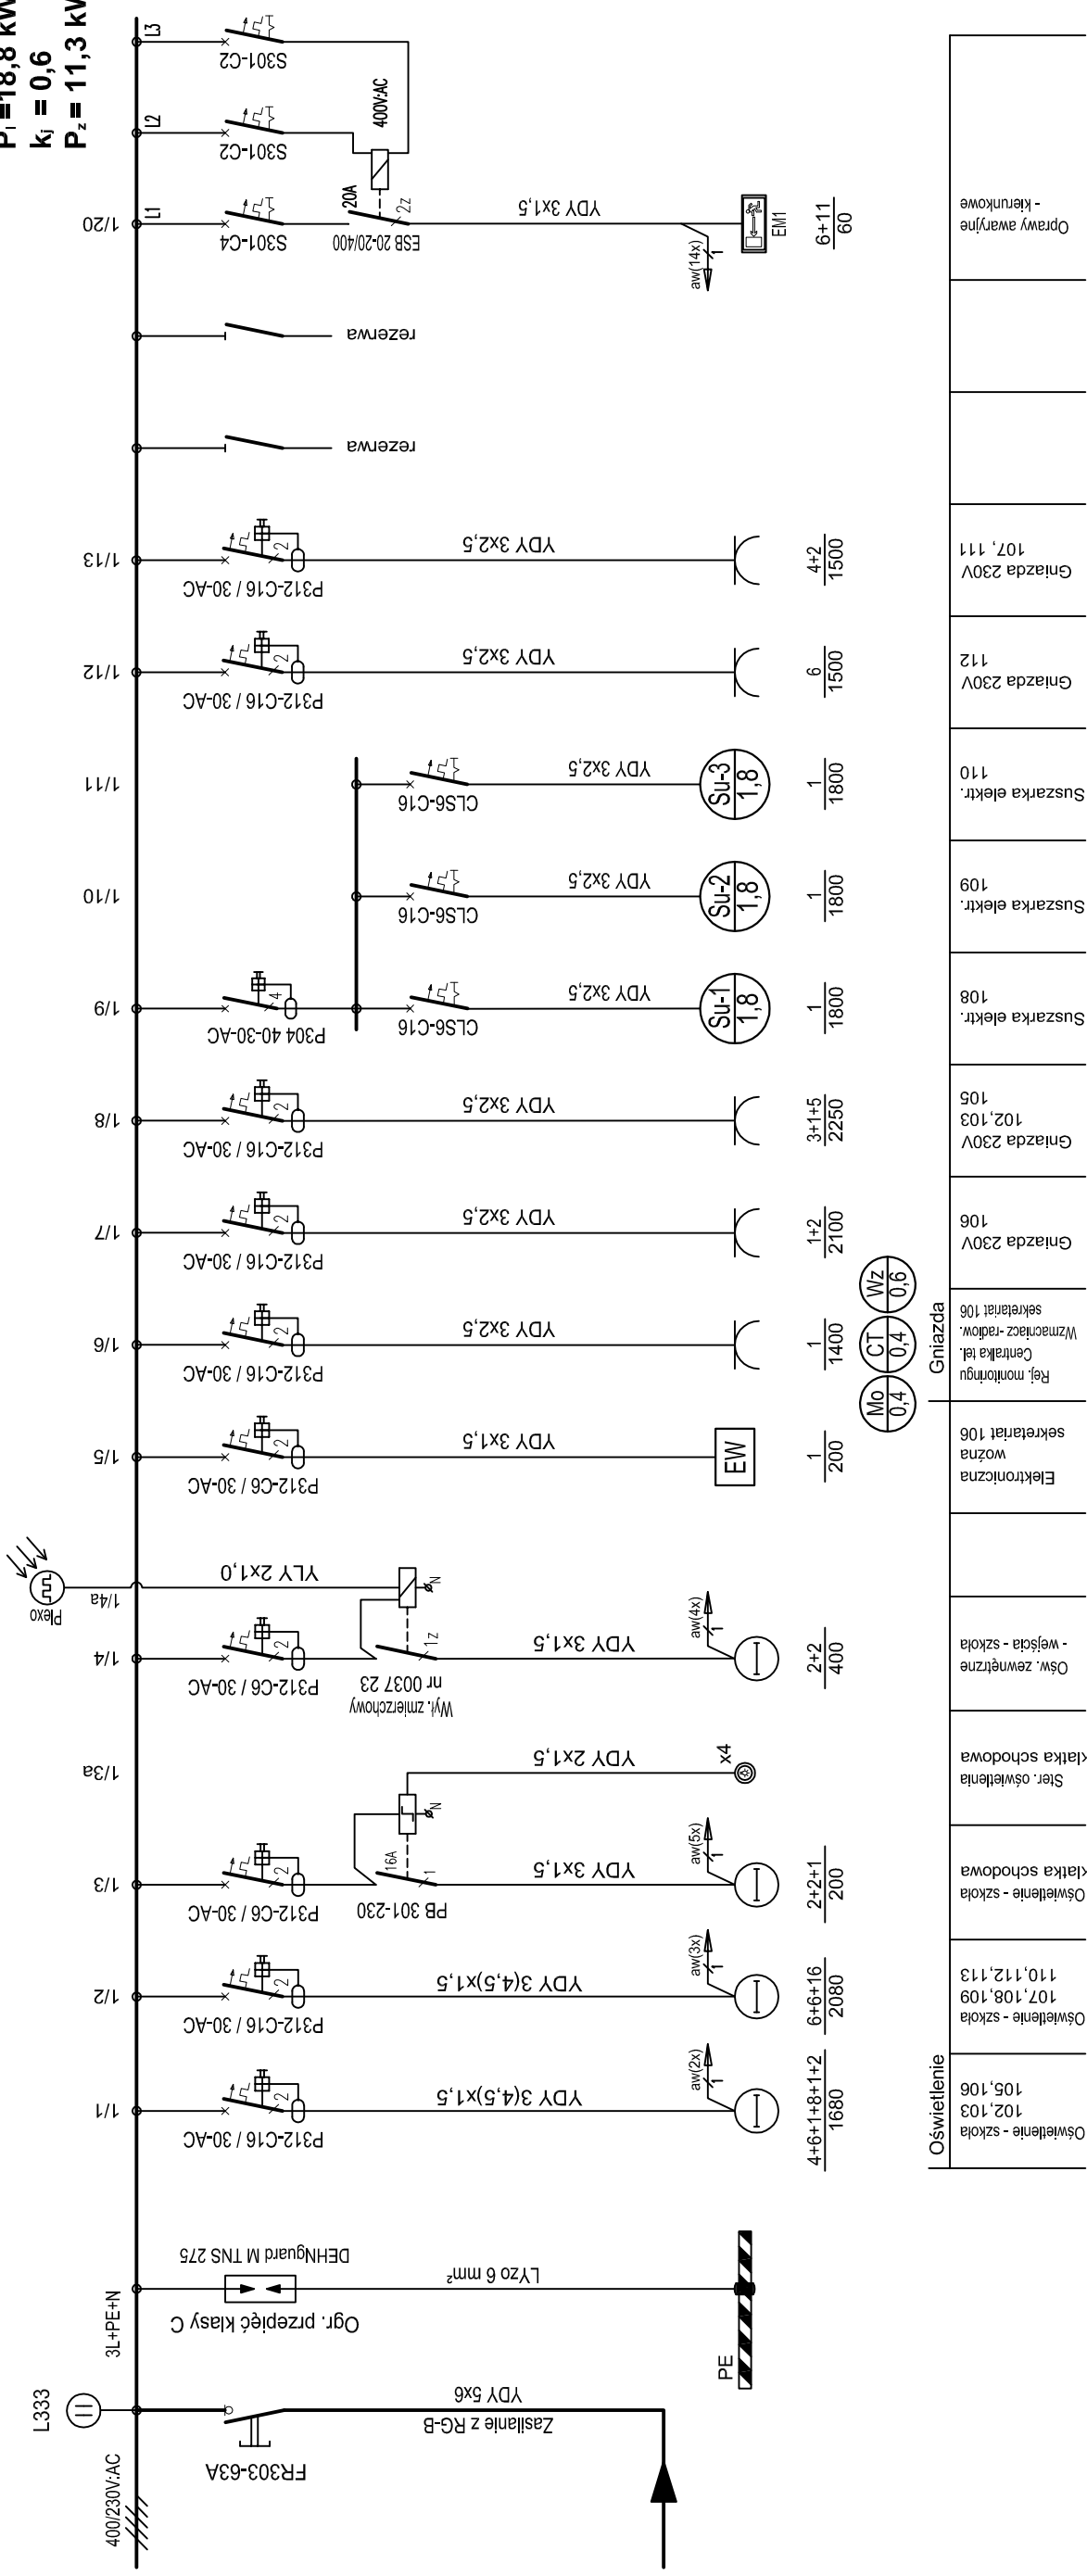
$P_i$ =18,8 kW
$k_j$ = 0,6
$P_z$ = 11,3 kW

400/230V;AC
L333
3L+PE+N
FR303-63A
Zasilanie z RG-B
YDY 5x6
PE
Ogr. przepięć klasy C
DEHNguard M TNS 275
LYżo 6 mm²

1/1
P312-C16 / 30-AC
YDY 3(4,5)x1,5
aw(2x)
$\frac{4+6+1+8+1+2}{1680}$
Oświetlenie - szkoła 102,103 105,106

1/2
P312-C16 / 30-AC
YDY 3(4,5)x1,5
aw(3x)
$\frac{6+6+16}{2080}$
Oświetlenie - szkoła 107,108,109 110,112,113

1/3
P312-C6 / 30-AC
PB 301-230
16A
YDY 3x1,5
aw(5x)
$\frac{2+2+1}{200}$
Oświetlenie - szkoła klatka schodowa

1/3a
YDY 2x1,5
x4
Ster. oświetlenia klatka schodowa

Oświetlenie

1/4
P312-C6 / 30-AC
Wył. zmierzchowy nr 0037 23
1z
YDY 3x1,5
aw(4x)
$\frac{2+2}{400}$
Ośw. zewnętrzne - wejście - szkoła

1/4a
Plexo
YLY 2x1,0

1/5
P312-C6 / 30-AC
YDY 3x1,5
EW
$\frac{1}{200}$
Elektroniczna woźna sekretariat 106

1/6
P312-C16 / 30-AC
YDY 3x2,5
$\frac{1}{1400}$
Mo 0,4
CT 0,4
Wz 0,6
Rej. monitoringu Centralka tel. Wzmacniacz-radiow. sekretariat 106

Gniazda

1/7
P312-C16 / 30-AC
YDY 3x2,5
$\frac{1+2}{2100}$
Gniazda 230V 106

1/8
P312-C16 / 30-AC
YDY 3x2,5
$\frac{3+1+5}{2250}$
Gniazda 230V 102,103 105

1/9
P304 40-30-AC
CLS6-C16
YDY 3x2,5
Su-1 1,8
$\frac{1}{1800}$
Suszarka elektr. 108

1/10
CLS6-C16
YDY 3x2,5
Su-2 1,8
$\frac{1}{1800}$
Suszarka elektr. 109

1/11
CLS6-C16
YDY 3x2,5
Su-3 1,8
$\frac{1}{1800}$
Suszarka elektr. 110

1/12
P312-C16 / 30-AC
YDY 3x2,5
$\frac{6}{1500}$
Gniazda 230V 112

1/13
P312-C16 / 30-AC
YDY 3x2,5
$\frac{4+2}{1500}$
Gniazda 230V 107, 111

rezerwa

rezerwa

1/20
L1
S301-C4
20A
ESB 20-20/400
2z
YDY 3x1,5
aw(14x)
EM1
$\frac{6+11}{60}$
Oprawy awaryjne - kierunkowe

L2
S301-C2
400V;AC

L3
S301-C2